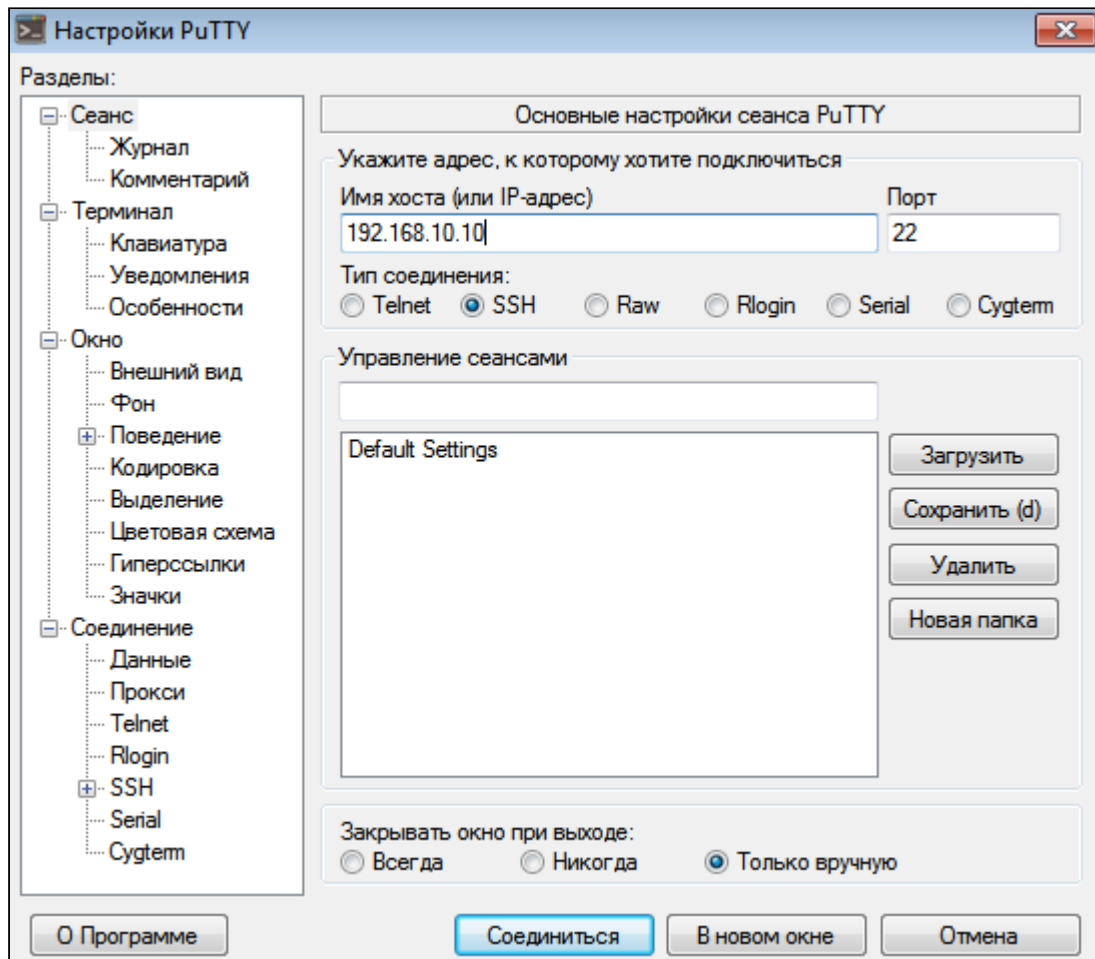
Настройки PuTTY

Разделы:

Сеанс
Журнал
Комментарий
Терминал
Клавиатура
Уведомления
Особенности
Окно
Внешний вид
Фон
Поведение
Кодировка
Выделение
Цветовая схема
Гиперссылки
Значки
Соединение
Данные
Прокси
Telnet
Rlogin
SSH
Serial
Cygterm

Основные настройки сеанса PuTTY

Укажите адрес, к которому хотите подключиться

Имя хоста (или IP-адрес)
192.168.10.10

Порт
22

Тип соединения:
Telnet SSH Raw Rlogin Serial Cygterm

Управление сеансами

Default Settings

Загрузить
Сохранить (d)
Удалить
Новая папка

Закрывать окно при выходе:
Всегда Никогда Только вручную

О Программе
Соединиться
В новом окне
Отмена